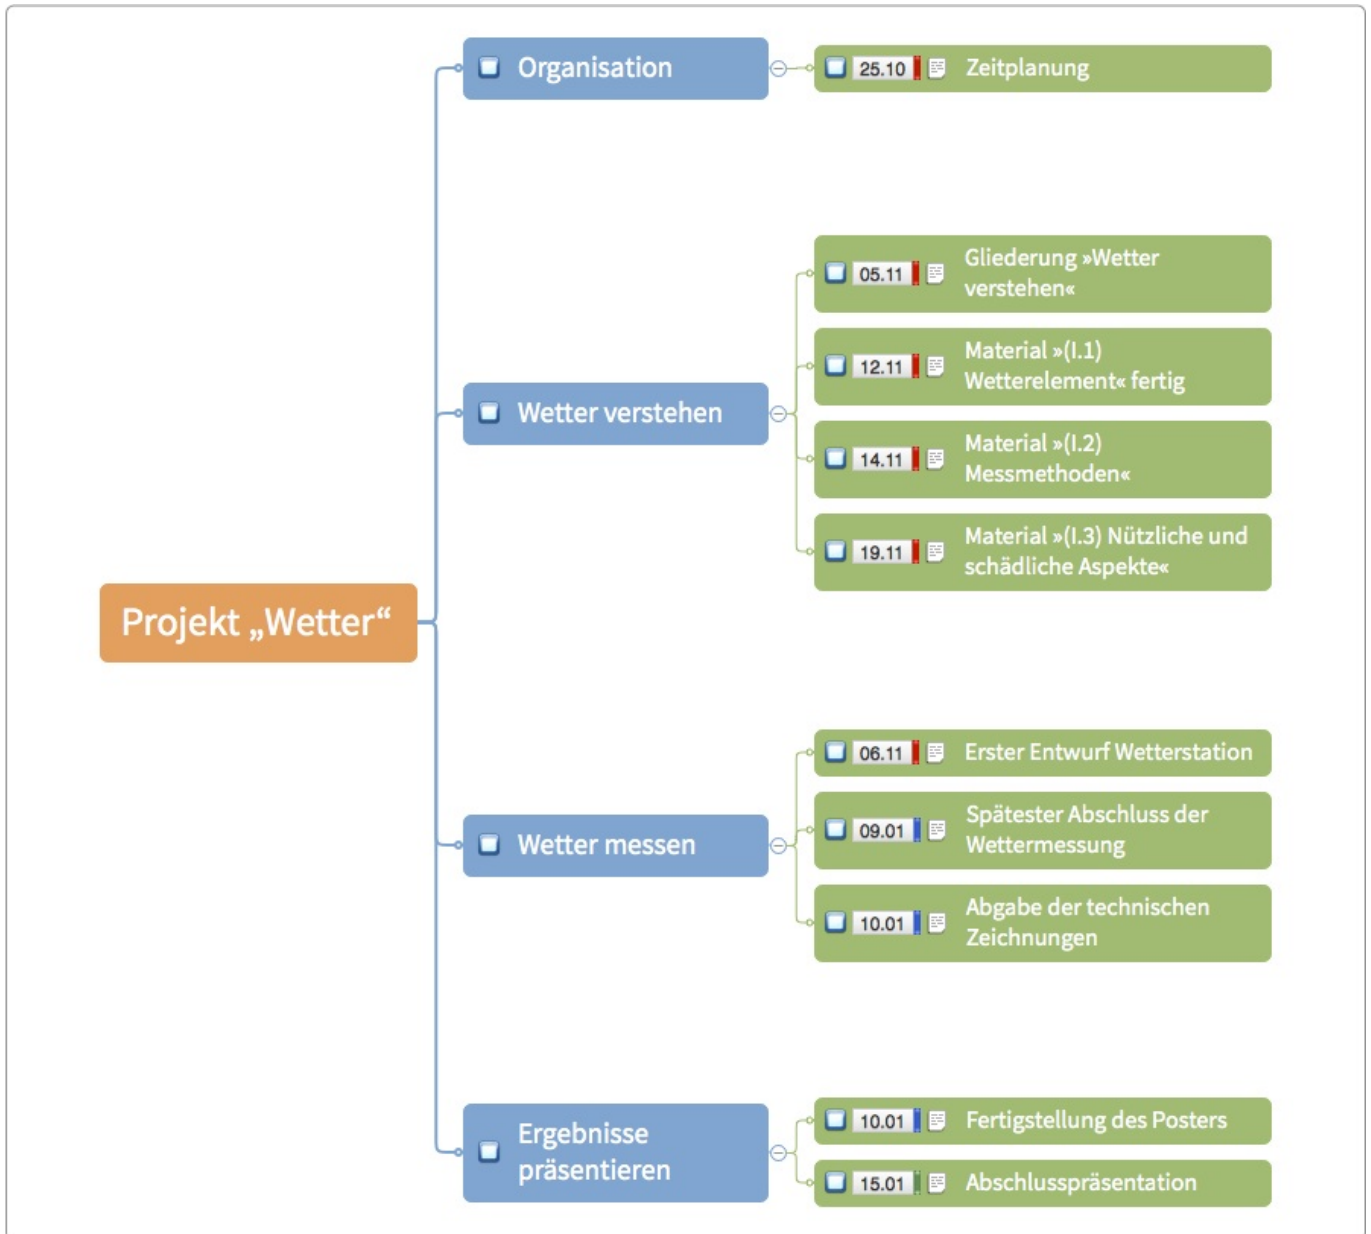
Projekt „Wetter“

Organisation

25.10 Zeitplanung

Wetter verstehen

05.11 Gliederung »Wetter verstehen«

12.11 Material »(I.1) Wetterelement« fertig

14.11 Material »(I.2) Messmethoden«

19.11 Material »(I.3) Nützliche und schädliche Aspekte«

Wetter messen

06.11 Erster Entwurf Wetterstation

09.01 Spätester Abschluss der Wettermessung

10.01 Abgabe der technischen Zeichnungen

Ergebnisse präsentieren

10.01 Fertigstellung des Posters

15.01 Abschlusspräsentation